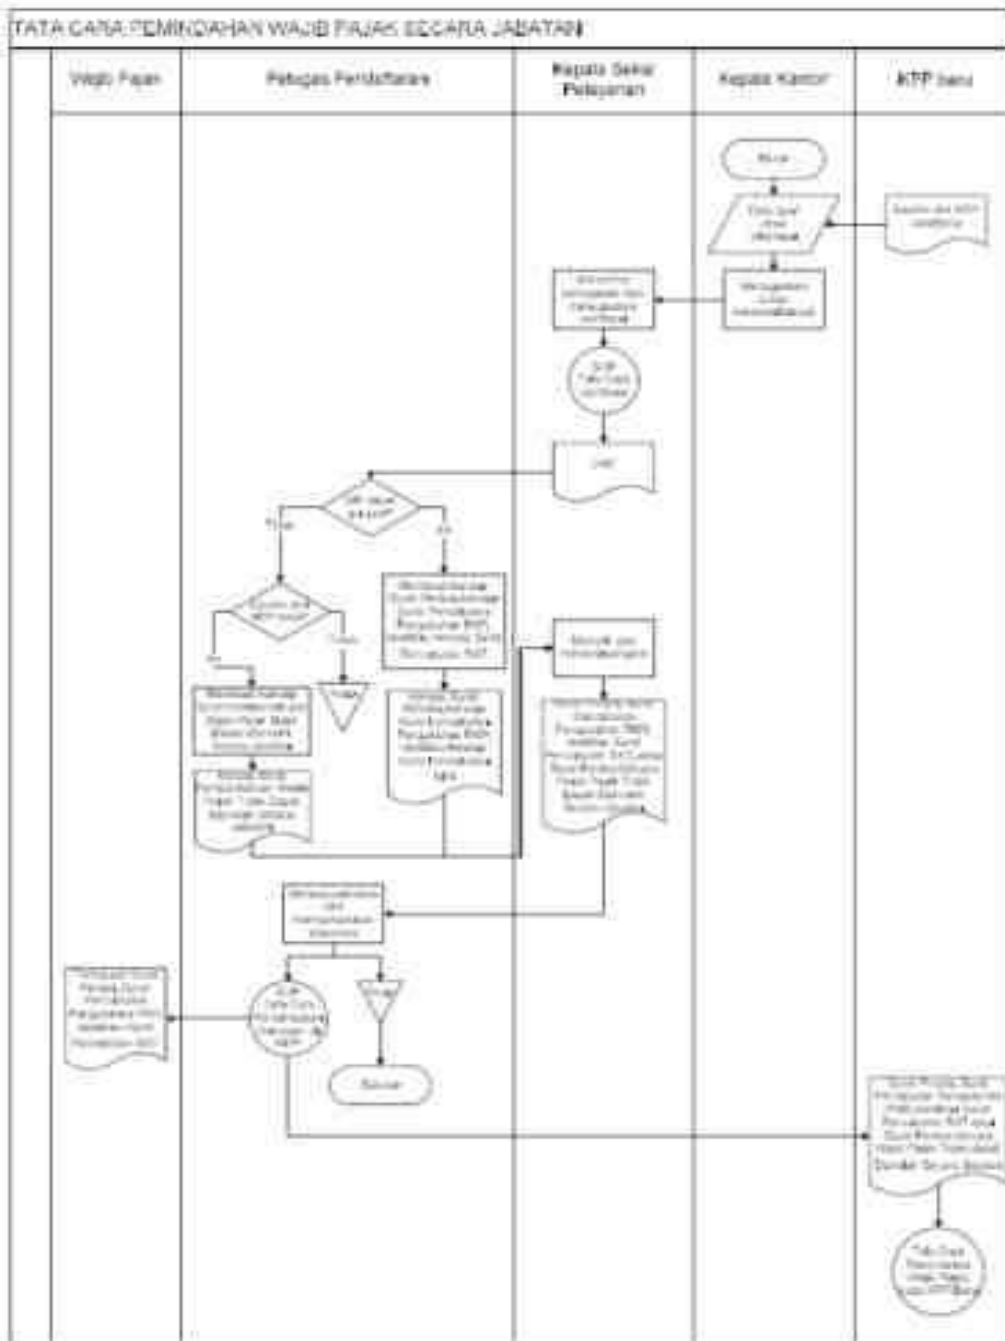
TATA CARA PEMINDAHAN WAJIB PAJAK SECARA JABATAN

| Wajib Pajak | Petugas Pendaftaran | Kepala Seksi Pelayanan | Kepala Kantor | KPP baru |
|---|---|---|---|---|

Mulai

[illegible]

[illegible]

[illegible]

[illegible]

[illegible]

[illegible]

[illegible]

Tidak

Ya

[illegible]

Tidak

Ya

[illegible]

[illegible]

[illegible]

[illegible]

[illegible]

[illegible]

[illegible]

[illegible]

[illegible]

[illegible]

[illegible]

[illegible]

Selesai

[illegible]

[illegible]